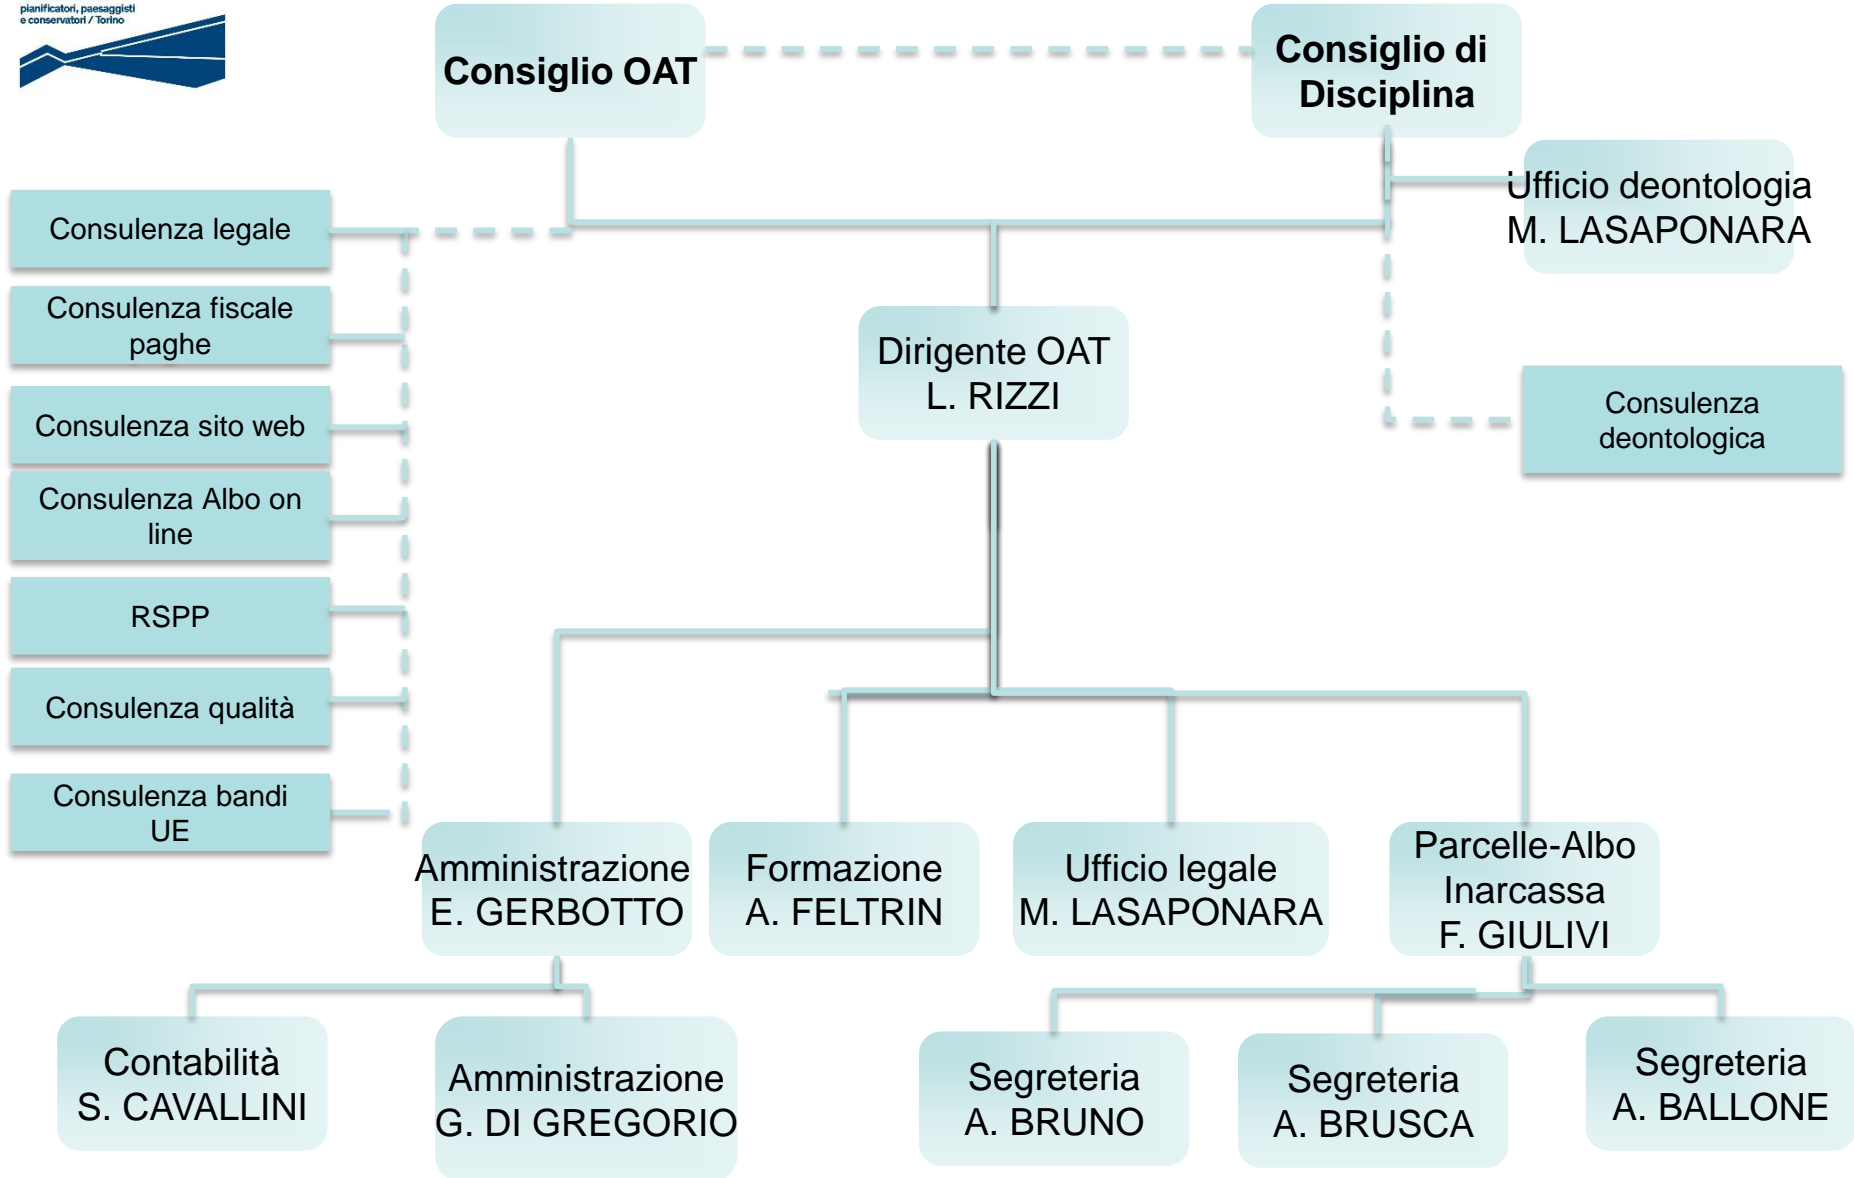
pianificatori, paesaggisti e conservatori / Torino

Consiglio OAT

Consiglio di Disciplina

Ufficio deontologia
M. LASAPONARA

Consulenza legale

Consulenza fiscale paghe

Consulenza sito web

Consulenza Albo on line

RSPP

Consulenza qualità

Consulenza bandi UE

Dirigente OAT
L. RIZZI

Consulenza deontologica

Amministrazione
E. GERBOTTO

Formazione
A. FELTRIN

Ufficio legale
M. LASAPONARA

Parcelle-Albo
Inarcassa
F. GIULIVI

Contabilità
S. CAVALLINI

Amministrazione
G. DI GREGORIO

Segreteria
A. BRUNO

Segreteria
A. BRUSCA

Segreteria
A. BALLONE